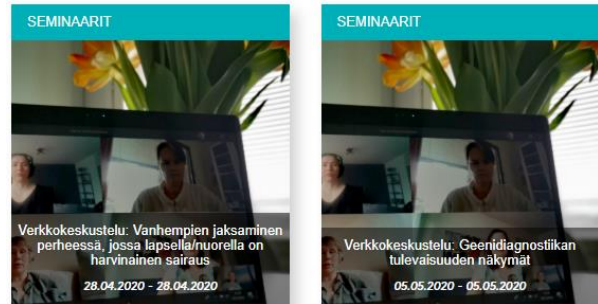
SEMINAARIT

Verkkokeskustelu: Vanhempien jaksaminen perheessä, jossa lapsella/nuorella on harvinainen sairaus

28.04.2020 - 28.04.2020

SEMINAARIT

Verkkokeskustelu: Geenidiagnostiikan tulevaisuuden näkymät

05.05.2020 - 05.05.2020